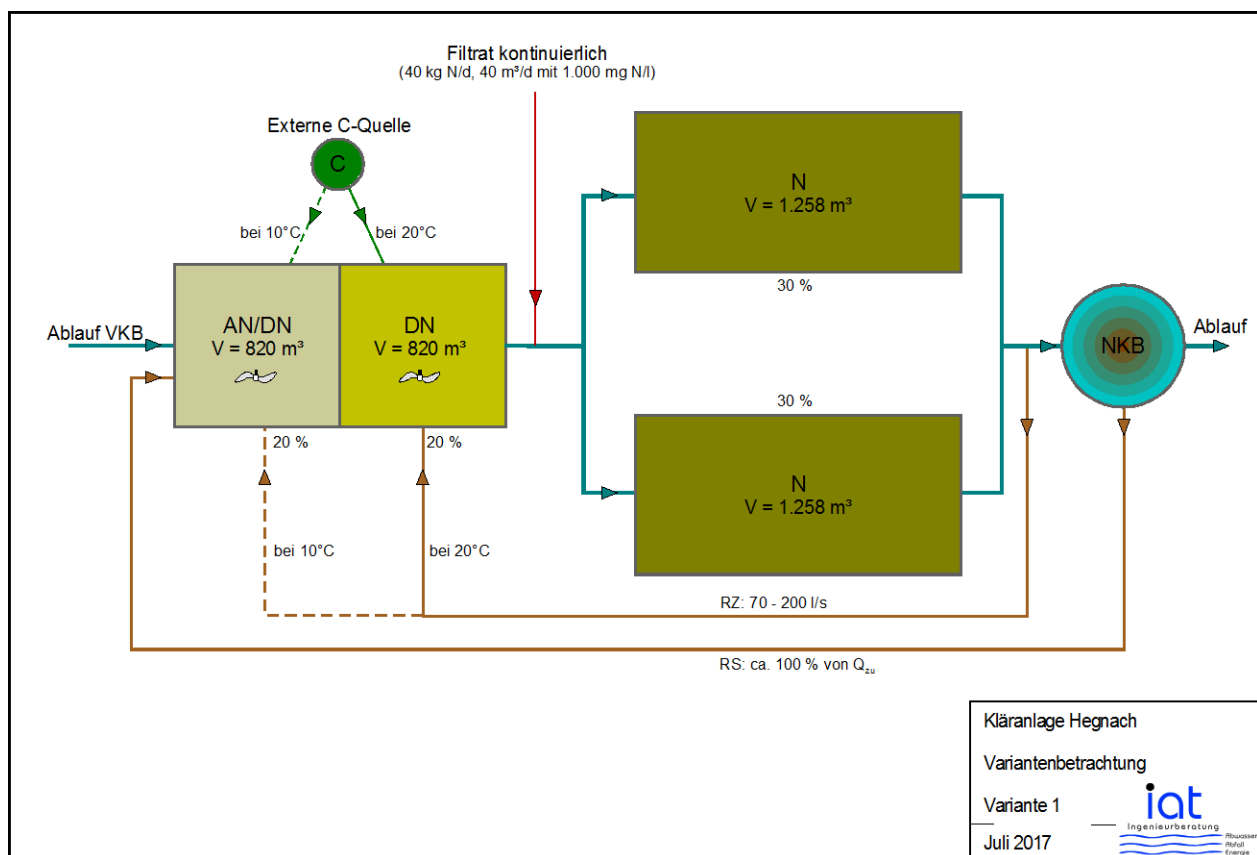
Filtrat kontinuierlich
(40 kg N/d, 40 m³/d mit 1.000 mg N/l)

Externe C-Quelle

C

bei 10°C

bei 20°C

Ablauf VKB

AN/DN
V = 820 m³

DN
V = 820 m³

N
V = 1.258 m³

30 %

30 %

N
V = 1.258 m³

NKB

Ablauf

20 %

20 %

bei 10°C

bei 20°C

RZ: 70 - 200 l/s

RS: ca. 100 % von $Q_{zu}$

Kläranlage Hegnach

Variantenbetrachtung

Variante 1

Juli 2017

iat
Ingenieurberatung
Abwasser
Abfall
Energie